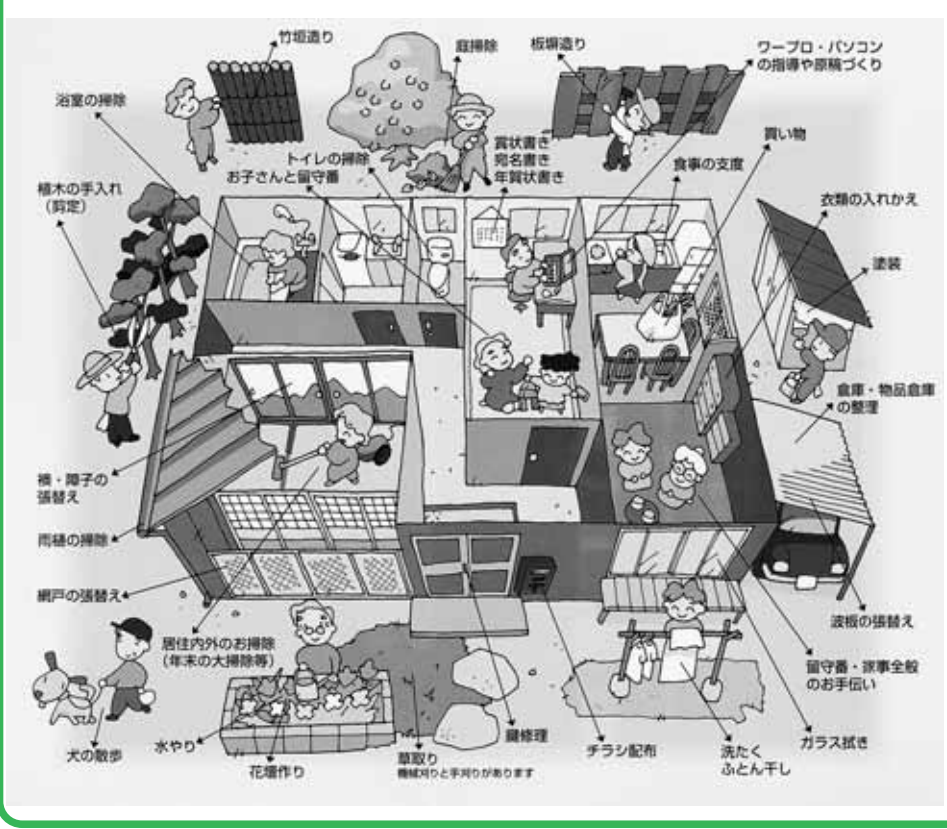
竹垣造り

庭掃除

板塀造り

ワープロ・パソコンの指導や原稿づくり

浴室の掃除

トイレの掃除

賞状書き
宛名書き
年賀状書き

買い物

お子さんと留守番

食事の支度

植木の手入れ（剪定）

衣類の入れかえ

塗装

倉庫・物品倉庫の整理

襖・障子の張替え

雨樋の掃除

網戸の張替え

波板の張替え

居住内外のお掃除（年末の大掃除等）

留守番・家事全般のお手伝い

犬の散歩

水やり

花壇作り

草取り
機械刈りと手刈りがあります

鍵修理

チラシ配布

洗たく
ふとん干し

ガラス拭き